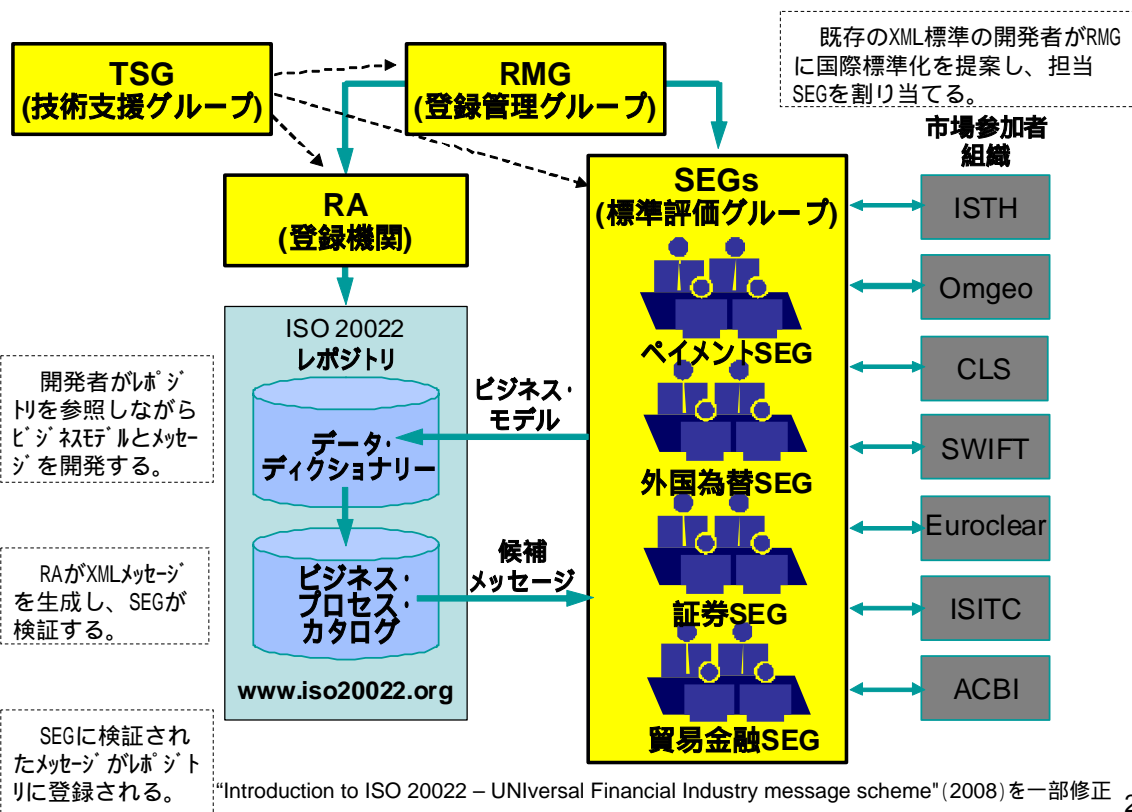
TSG
(技術支援グループ)

RMG
(登録管理グループ)

既存のXML標準の開発者がRMGに国際標準化を提案し、担当SEGを割り当てる。

市場参加者組織

RA
(登録機関)

SEGs
(標準評価グループ)

ISTH

Omgeo

CLS

SWIFT

Euroclear

ISITC

ACBI

ISO 20022
レポジトリ

データ・ディクショナリー

ビジネス・プロセス・カタログ

www.iso20022.org

ビジネス・モデル

候補メッセージ

ペイメントSEG

外国為替SEG

証券SEG

貿易金融SEG

開発者がレポジトリを参照しながらビジネスモデルとメッセージを開発する。

RAがXMLメッセージを生成し、SEGが検証する。

SEGに検証されたメッセージがレポジトリに登録される。

"Introduction to ISO 20022 – UNIversal Financial Industry message scheme"(2008)を一部修正

2